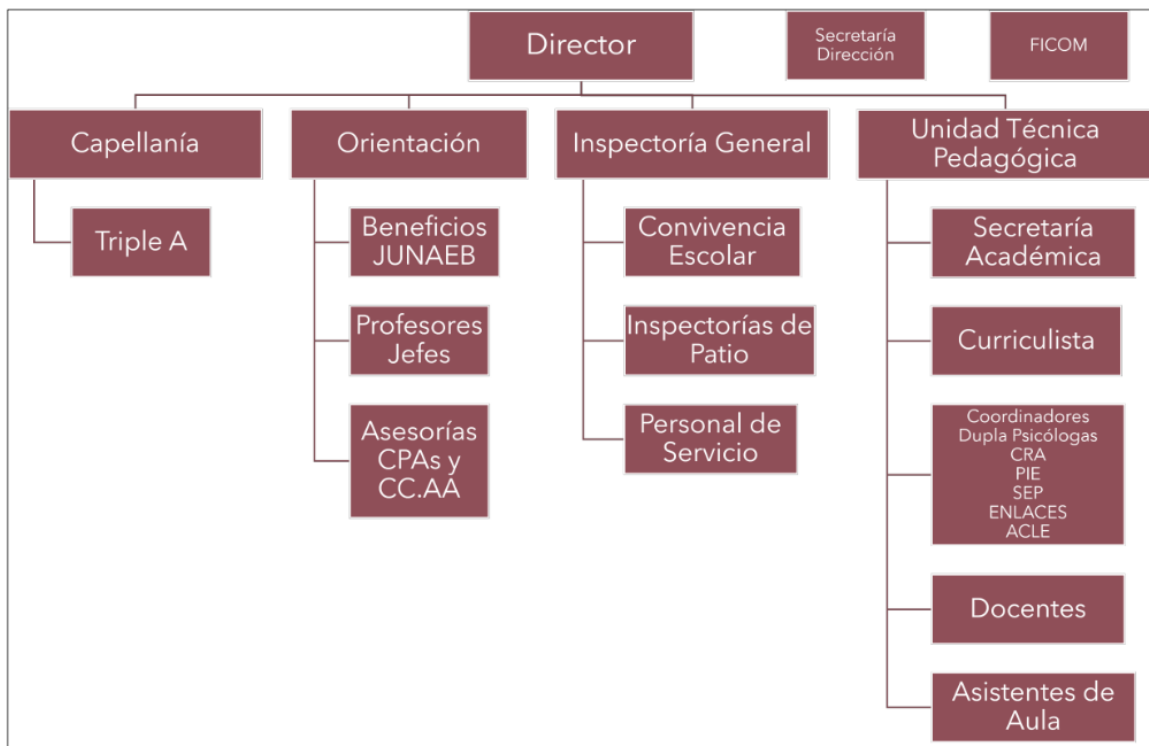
Director

Secretaría Dirección

FICOM

Capellanía

Triple A

Orientación

Beneficios JUNAEB

Profesores Jefes

Asesorías CPAs y CC.AA

Inspectoría General

Convivencia Escolar

Inspectorías de Patio

Personal de Servicio

Unidad Técnica Pedagógica

Secretaría Académica

Curriculista

Coordinadores
Dupla Psicólogas
CRA
PIE
SEP
ENLACES
ACLE

Docentes

Asistentes de Aula